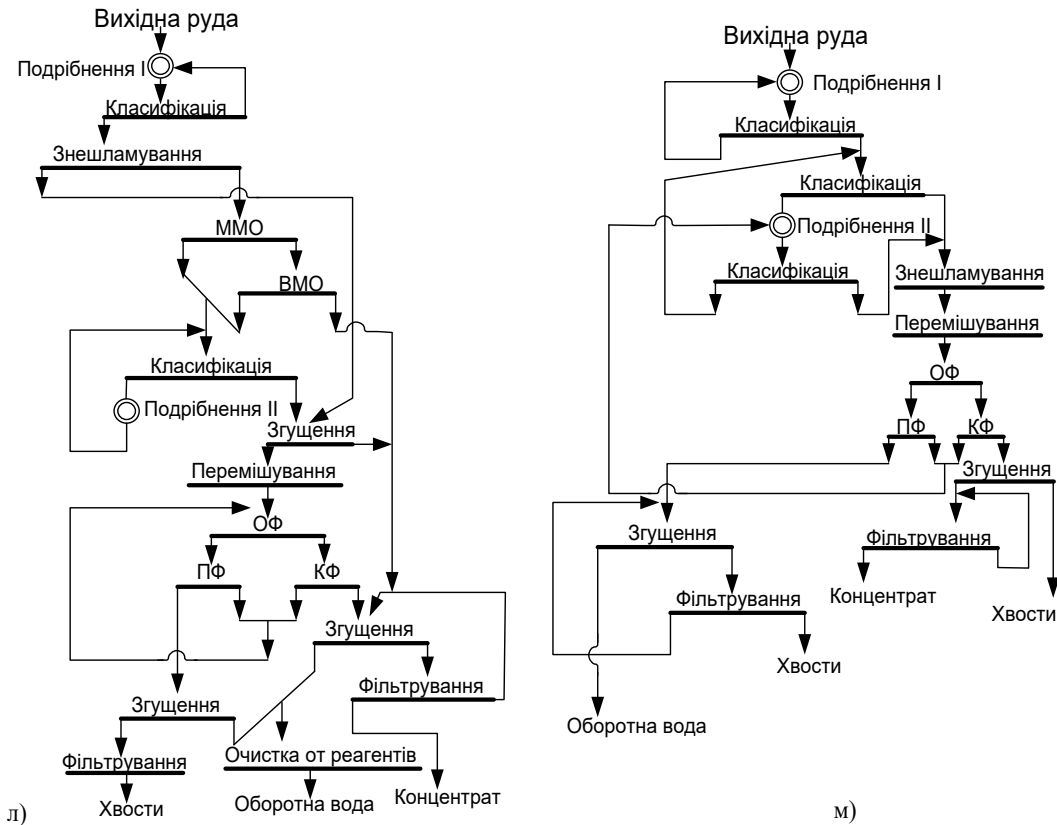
Вихідна руда
Подрібнення I
Класифікація
Знешламування
ММО
ВМО
Класифікація
Подрібнення II
Згущення
Перемішування
ОФ
ПФ
КФ
Згущення
Фільтрування
Згущення
Фільтрування
Очистка от реагентів
Хвости
Оборотна вода
Концентрат
л)

Вихідна руда
Подрібнення I
Класифікація
Класифікація
Подрібнення II
Класифікація
Знешламування
Перемішування
ОФ
ПФ
КФ
Згущення
Фільтрування
Концентрат
Хвости
Згущення
Фільтрування
Хвости
Оборотна вода
м)